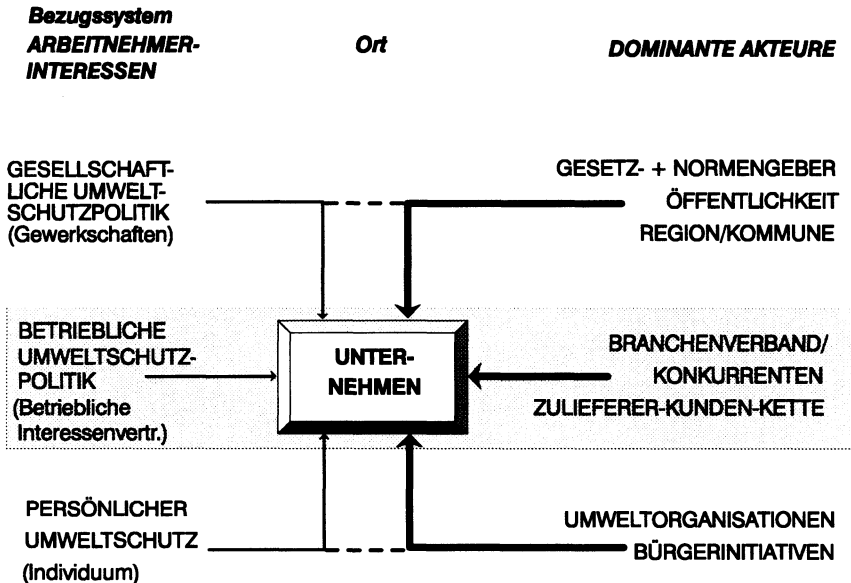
Bezugssystem
ARBEITNEHMER-INTERESSEN

Ort

DOMINANTE AKTEURE

GESELLSCHAFTLICHE UMWELTSCHUTZPOLITIK (Gewerkschaften)

GESETZ- + NORMENGEBER
ÖFFENTLICHKEIT
REGION/KOMMUNE

BETRIEBLICHE UMWELTSCHUTZPOLITIK (Betriebliche Interessenvertr.)

UNTERNEHMEN

BRANCHENVERBAND/
KONKURRENTEN
ZULIEFERER-KUNDEN-KETTE

PERSÖNLICHER UMWELTSCHUTZ (Individuum)

UMWELTORGANISATIONEN
BÜRGERINITIATIVEN